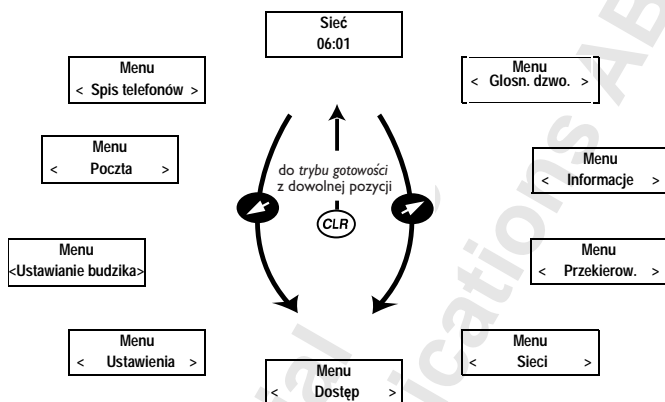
Sieć
06:01

Menu
< Spis telefonów >

Menu
< Glosn. dzwo. >

Menu
< Poczta >

do trybu gotowości z dowolnej pozycji

CLR

Menu
< Informacje >

Menu
<Ustawianie budzika>

Menu
< Przekierow. >

Menu
< Ustawienia >

Menu
< Sieci >

Menu
< Dostęp >

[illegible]al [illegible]cations AB